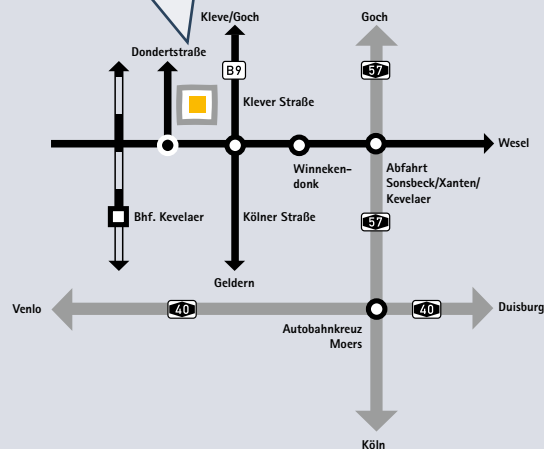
Kleve/Goch

Goch

Dondertstraße

B9

57

Klever Straße

Wesel

Winnekendonk

Abfahrt Sonsbeck/Xanten/ Kevelaer

Bhf. Kevelaer

Kölner Straße

57

Geldern

Venlo

40

40

Duisburg

Autobahnkreuz Moers

Köln